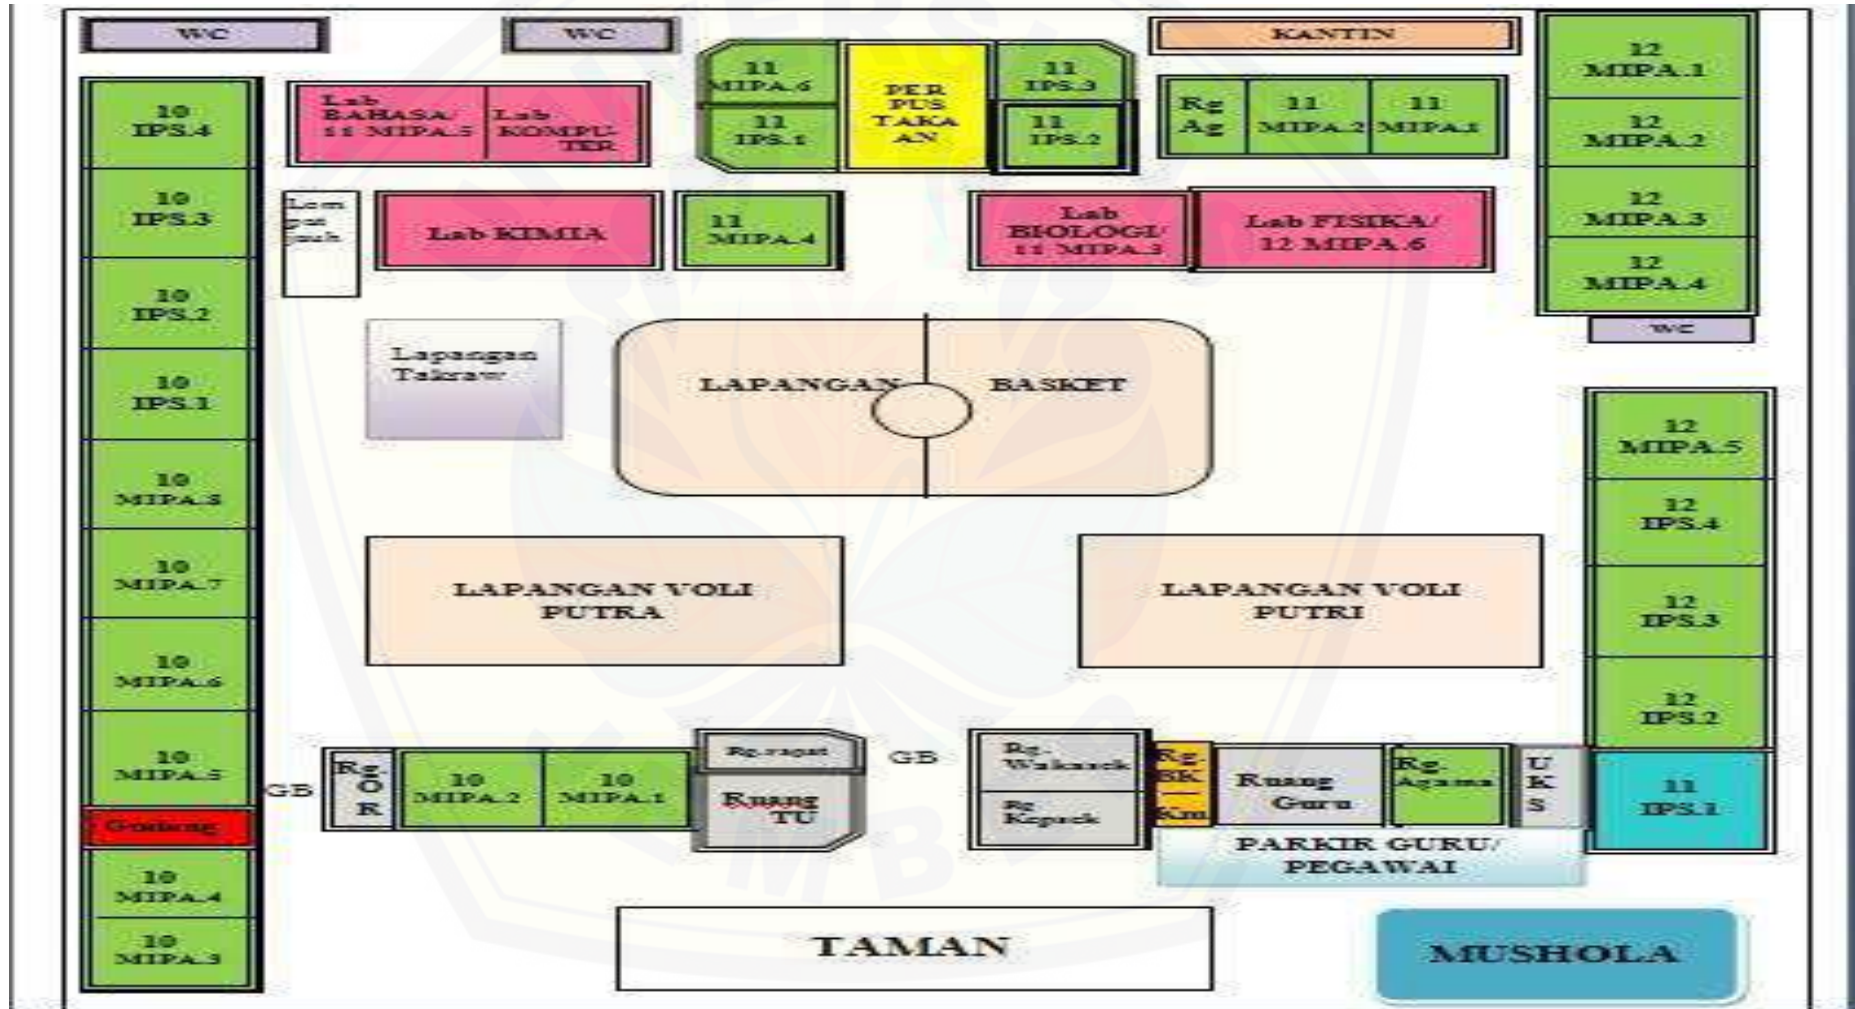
WC

WC

KANTIN

12 MIPA.1

12 MIPA.2

12 MIPA.3

12 MIPA.4

WC

10 IPS.4

10 IPS.3

10 IPS.2

10 IPS.1

10 MIPA.8

10 MIPA.7

10 MIPA.6

10 MIPA.5

Gudang

10 MIPA.4

10 MIPA.3

Lab BAHASA/ 11 MIPA.5

Lab KOMPUTER

11 MIPA.6

11 IPS.1

PER PUS TAKA AN

11 IPS.3

11 IPS.2

Rg Ag

11 MIPA.2

11 MIPA.1

Lompat Jauh

Lab KIMIA

11 MIPA.4

Lab BIOLOGI/ 11 MIPA.3

Lab FISIKA/ 12 MIPA.6

Lapangan Takraw

LAPANGAN BASKET

12 MIPA.5

12 IPS.4

12 IPS.3

12 IPS.2

LAPANGAN VOLI PUTRA

LAPANGAN VOLI PUTRI

GB

Rg. O R

10 MIPA.2

10 MIPA.1

Rg.rapat

Ruang TU

GB

Rg. Wakasek

Rg Kepsek

Rg. BK

Km

Ruang Guru

Rg. Agama

U K S

11 IPS.1

PARKIR GURU/ PEGAWAI

TAMAN

MUSHOLA